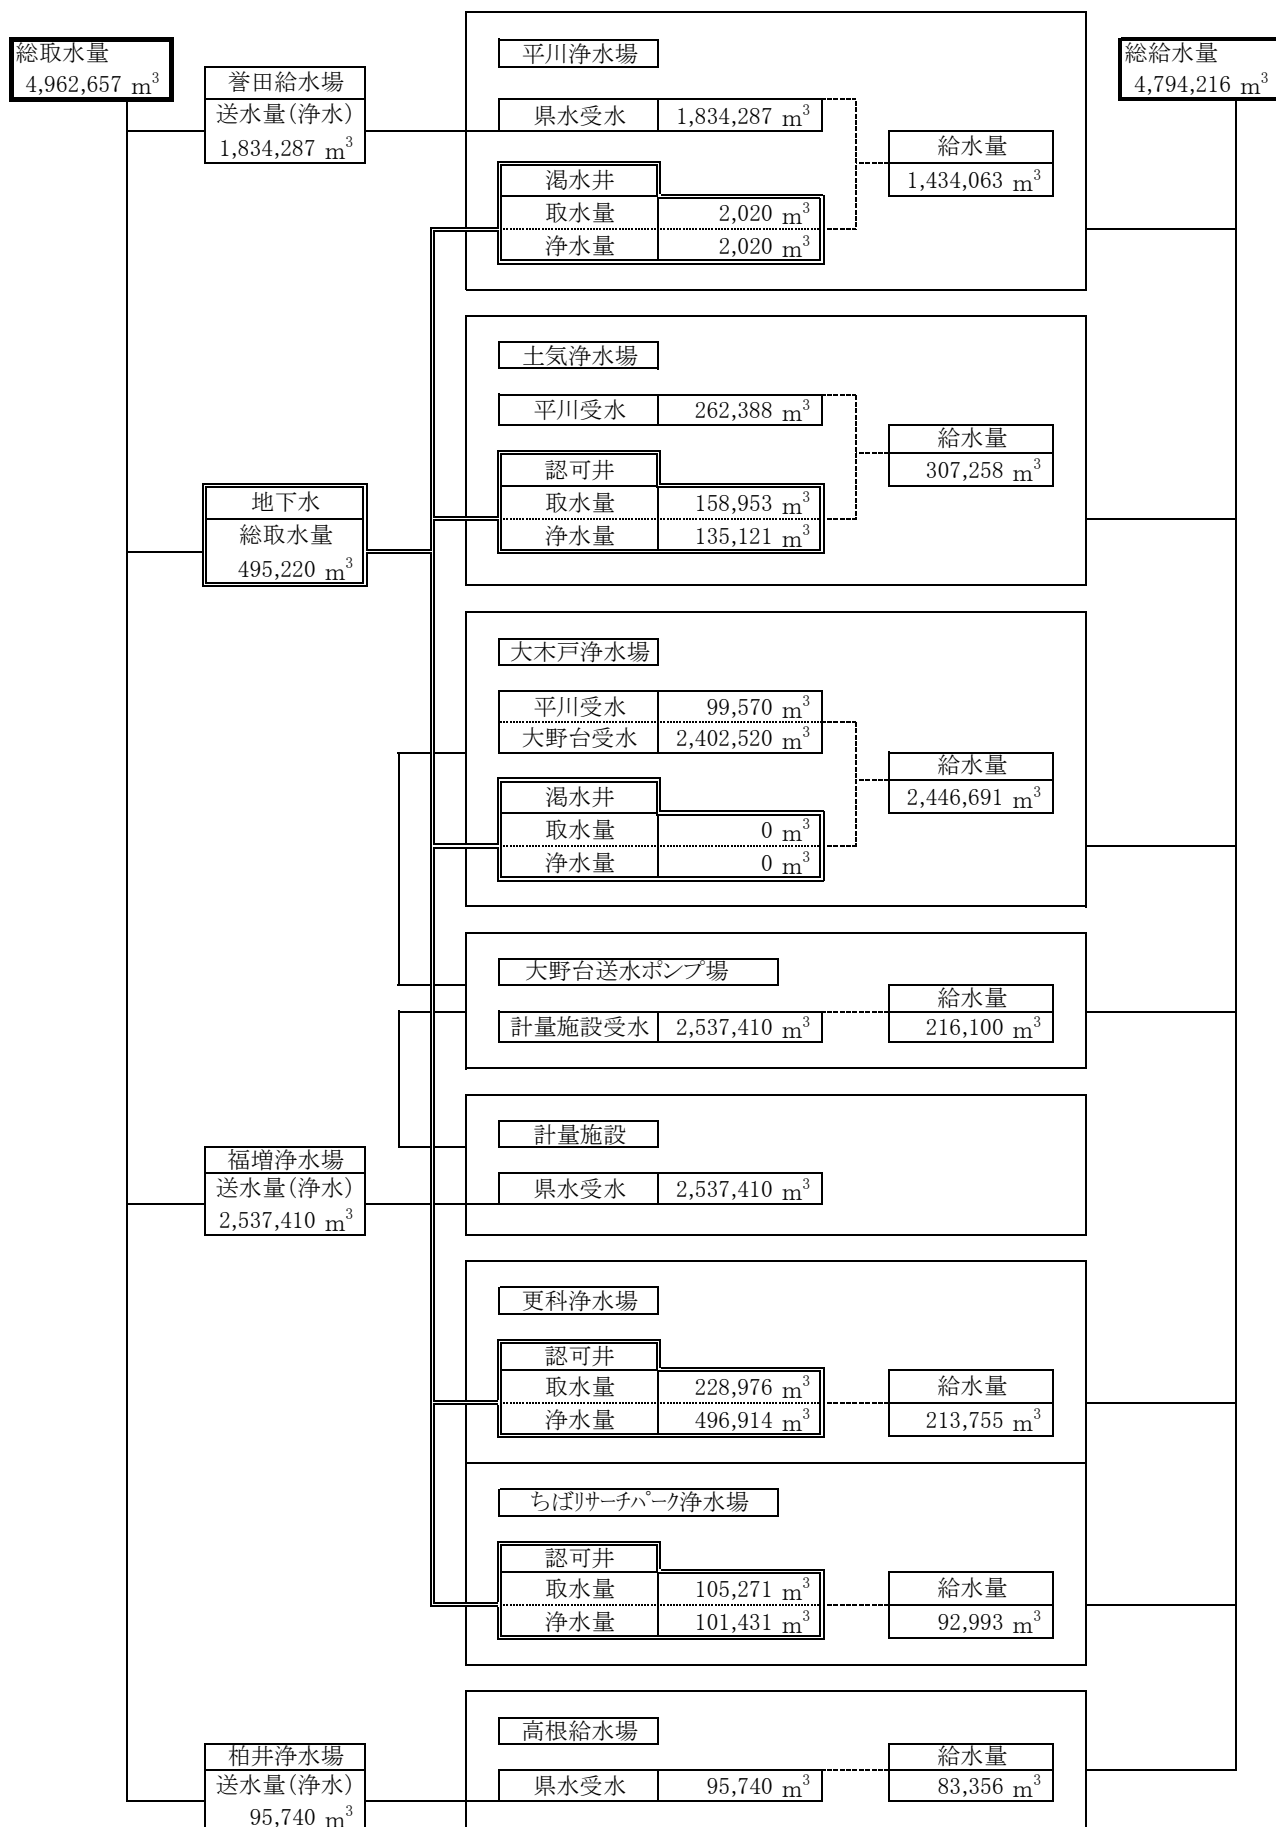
総取水量
4,962,657 $m^3$

誉田給水場
送水量(浄水)
1,834,287 $m^3$

地下水
総取水量
495,220 $m^3$

福増浄水場
送水量(浄水)
2,537,410 $m^3$

柏井浄水場
送水量(浄水)
95,740 $m^3$

平川浄水場

| 県水受水 | 1,834,287 $m^3$ |
|---|---|

| 渇水井 | |
|---|---|
| 取水量 | 2,020 $m^3$ |
| 浄水量 | 2,020 $m^3$ |

| 給水量 |
|---|
| 1,434,063 $m^3$ |

土気浄水場

| 平川受水 | 262,388 $m^3$ |
|---|---|

| 認可井 | |
|---|---|
| 取水量 | 158,953 $m^3$ |
| 浄水量 | 135,121 $m^3$ |

| 給水量 |
|---|
| 307,258 $m^3$ |

大木戸浄水場

| 平川受水 | 99,570 $m^3$ |
|---|---|
| 大野台受水 | 2,402,520 $m^3$ |

| 渇水井 | |
|---|---|
| 取水量 | 0 $m^3$ |
| 浄水量 | 0 $m^3$ |

| 給水量 |
|---|
| 2,446,691 $m^3$ |

大野台送水ポンプ場

| 計量施設受水 | 2,537,410 $m^3$ |
|---|---|

| 給水量 |
|---|
| 216,100 $m^3$ |

計量施設

| 県水受水 | 2,537,410 $m^3$ |
|---|---|

更科浄水場

| 認可井 | |
|---|---|
| 取水量 | 228,976 $m^3$ |
| 浄水量 | 496,914 $m^3$ |

| 給水量 |
|---|
| 213,755 $m^3$ |

ちばリサーチパーク浄水場

| 認可井 | |
|---|---|
| 取水量 | 105,271 $m^3$ |
| 浄水量 | 101,431 $m^3$ |

| 給水量 |
|---|
| 92,993 $m^3$ |

高根給水場

| 県水受水 | 95,740 $m^3$ |
|---|---|

| 給水量 |
|---|
| 83,356 $m^3$ |

総給水量
4,794,216 $m^3$